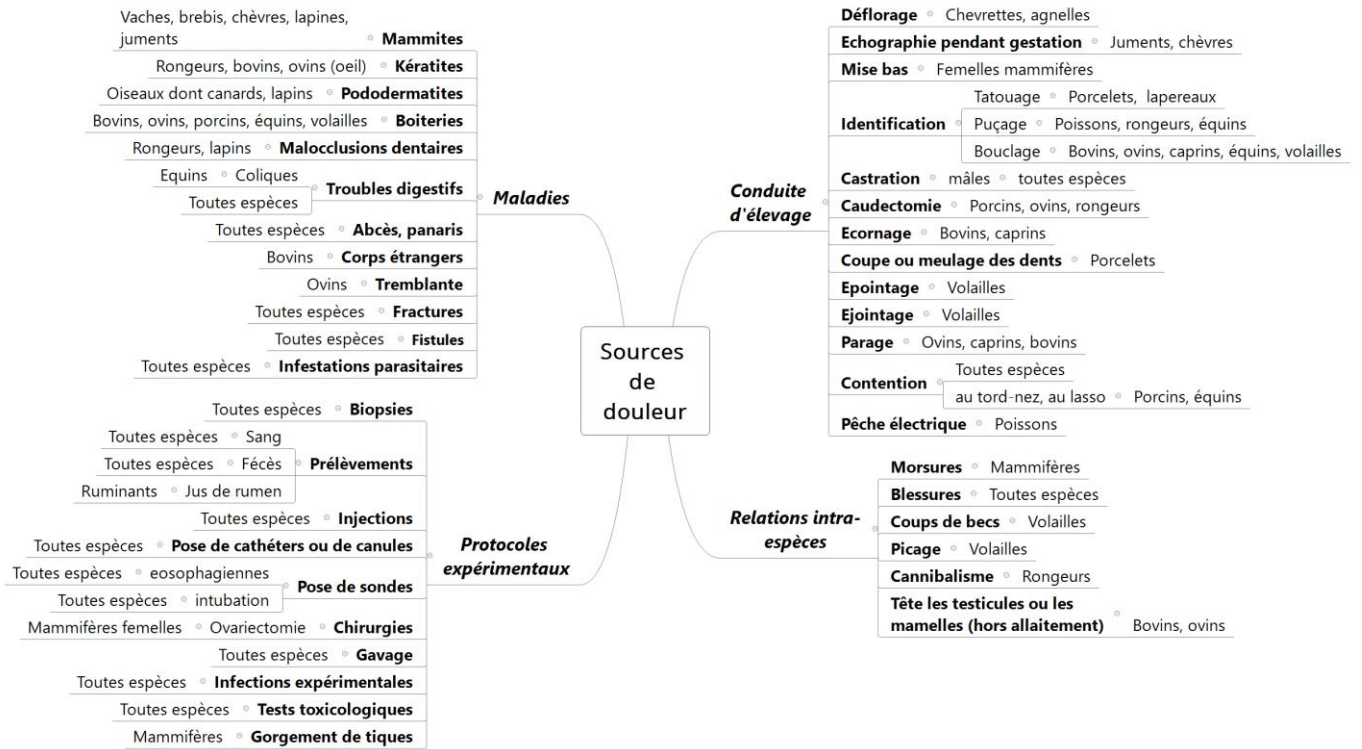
Sources de douleur

Maladies

Vaches, brebis, chèvres, lapines, juments · Mammites
Rongeurs, bovins, ovins (oeil) · Kératites
Oiseaux dont canards, lapins · Pododermatites
Bovins, ovins, porcins, équins, volailles · Boiteries
Rongeurs, lapins · Malocclusions dentaires
Equins · Coliques
Toutes espèces
Troubles digestifs
Toutes espèces · Abcès, panaris
Bovins · Corps étrangers
Ovins · Tremblante
Toutes espèces · Fractures
Toutes espèces · Fistules
Toutes espèces · Infestations parasitaires

Protocoles expérimentaux

Toutes espèces · Biopsies
Toutes espèces · Sang
Toutes espèces · Fécès
Ruminants · Jus de rumen
Prélèvements
Toutes espèces · Injections
Toutes espèces · Pose de cathéters ou de canules
Toutes espèces · eosophagiennes
Toutes espèces · intubation
Pose de sondes
Mammifères femelles · Ovariectomie · Chirurgies
Toutes espèces · Gavage
Toutes espèces · Infections expérimentales
Toutes espèces · Tests toxicologiques
Mammifères · Gorgement de tiques

Conduite d'élevage

Déflorage · Chevrettes, agnelles
Echographie pendant gestation · Juments, chèvres
Mise bas · Femelles mammifères
Identification
Tatouage · Porcelets, lapereaux
Puçage · Poissons, rongeurs, équins
Bouclage · Bovins, ovins, caprins, équins, volailles
Castration · mâles · toutes espèces
Caudectomie · Porcins, ovins, rongeurs
Ecornage · Bovins, caprins
Coupe ou meulage des dents · Porcelets
Epointage · Volailles
Ejointage · Volailles
Parage · Ovins, caprins, bovins
Contention
Toutes espèces
au tord-nez, au lasso · Porcins, équins
Pêche électrique · Poissons

Relations intra-espèces

Morsures · Mammifères
Blessures · Toutes espèces
Coups de becs · Volailles
Picage · Volailles
Cannibalisme · Rongeurs
Tête les testicules ou les mamelles (hors allaitement) · Bovins, ovins